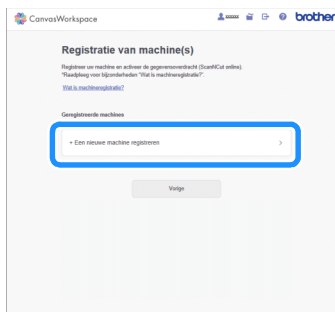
CanvasWorkspace

brother

Registratie van machine(s)

Registreer uw machine en activeer de gegevensoverdracht (ScanNCut online). "Raadpleeg voor bijzonderheden "Wat is machineregistratie?".

Wat is machineregistratie?

Geregistreerde machines

+ Een nieuwe machine registreren

>

Volgende